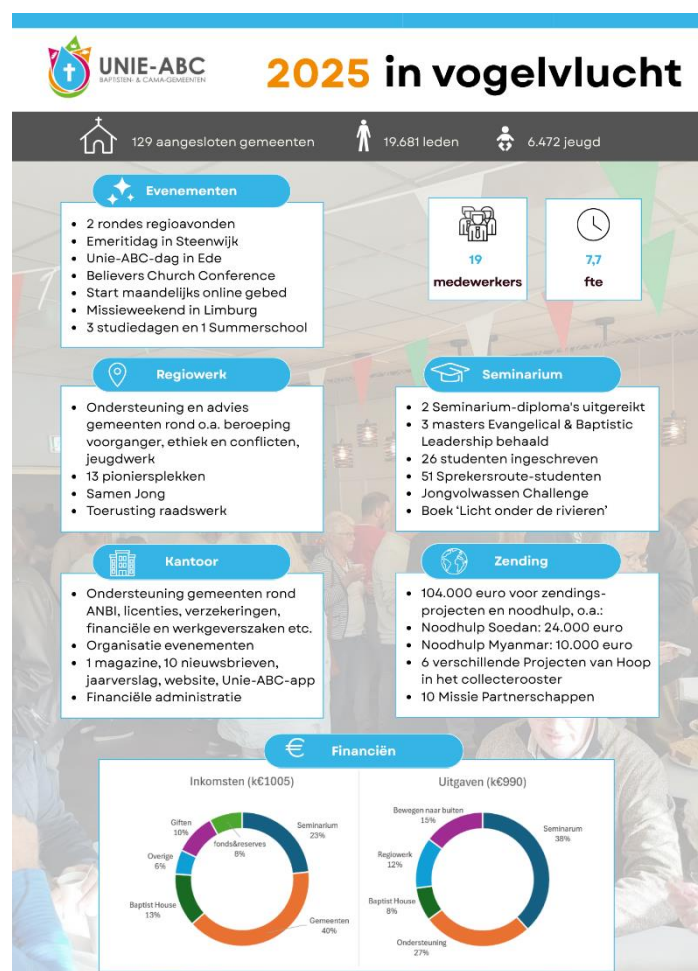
UNIE-ABC
BAPTISTEN- & CAMA-GEMEENTEN

2025 in vogelvlucht

129 aangesloten gemeenten
19.681 leden
6.472 jeugd

Evenementen

- 2 rondes regioavonden
- Emeritidag in Steenwijk
- Unie-ABC-dag in Ede
- Believers Church Conference
- Start maandelijks online gebed
- Missieweekend in Limburg
- 3 studiedagen en 1 Summerschool

19
medewerkers

7,7
fte

Regiowerk

- Ondersteuning en advies gemeenten rond o.a. beroeping voorganger, ethiek en conflicten, jeugdwerk
- 13 pioniersplekken
- Samen Jong
- Toerusting raadswerk

Seminarium

- 2 Seminarium-diploma's uitgereikt
- 3 masters Evangelical & Baptistic Leadership behaald
- 26 studenten ingeschreven
- 51 Sprekersroute-studenten
- Jongvolwassen Challenge
- Boek 'Licht onder de rivieren'

Kantoor

- Ondersteuning gemeenten rond ANBI, licenties, verzekeringen, financiële en werkgeverszaken etc.
- Organisatie evenementen
- 1 magazine, 10 nieuwsbrieven, jaarverslag, website, Unie-ABC-app
- Financiële administratie

Zending

- 104.000 euro voor zendingsprojecten en noodhulp, o.a.:
- Noodhulp Soedan: 24.000 euro
- Noodhulp Myanmar: 10.000 euro
- 6 verschillende Projecten van Hoop in het collecterooster
- 10 Missie Partnerschappen

Financiën

Inkomsten (k€1005)

Giften 10%
fonds&reserves 8%
Seminarium 23%
Overige 6%
Baptist House 13%
Gemeenten 40%

Uitgaven (k€990)

Bewegen naar buiten 15%
Seminarium 38%
Regiowerk 12%
Baptist House 8%
Ondersteuning 27%